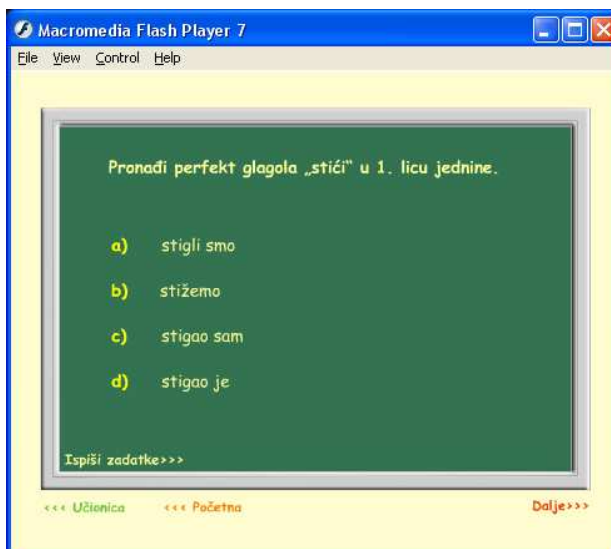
Macromedia Flash Player 7

File View Control Help

Pronađi perfekt glagola „stići" u 1. licu jednine.

a) stigli smo

b) stižemo

c) stigao sam

d) stigao je

Ispiši zadatke>>>

<<< Učionica <<< Početna Dalje>>>